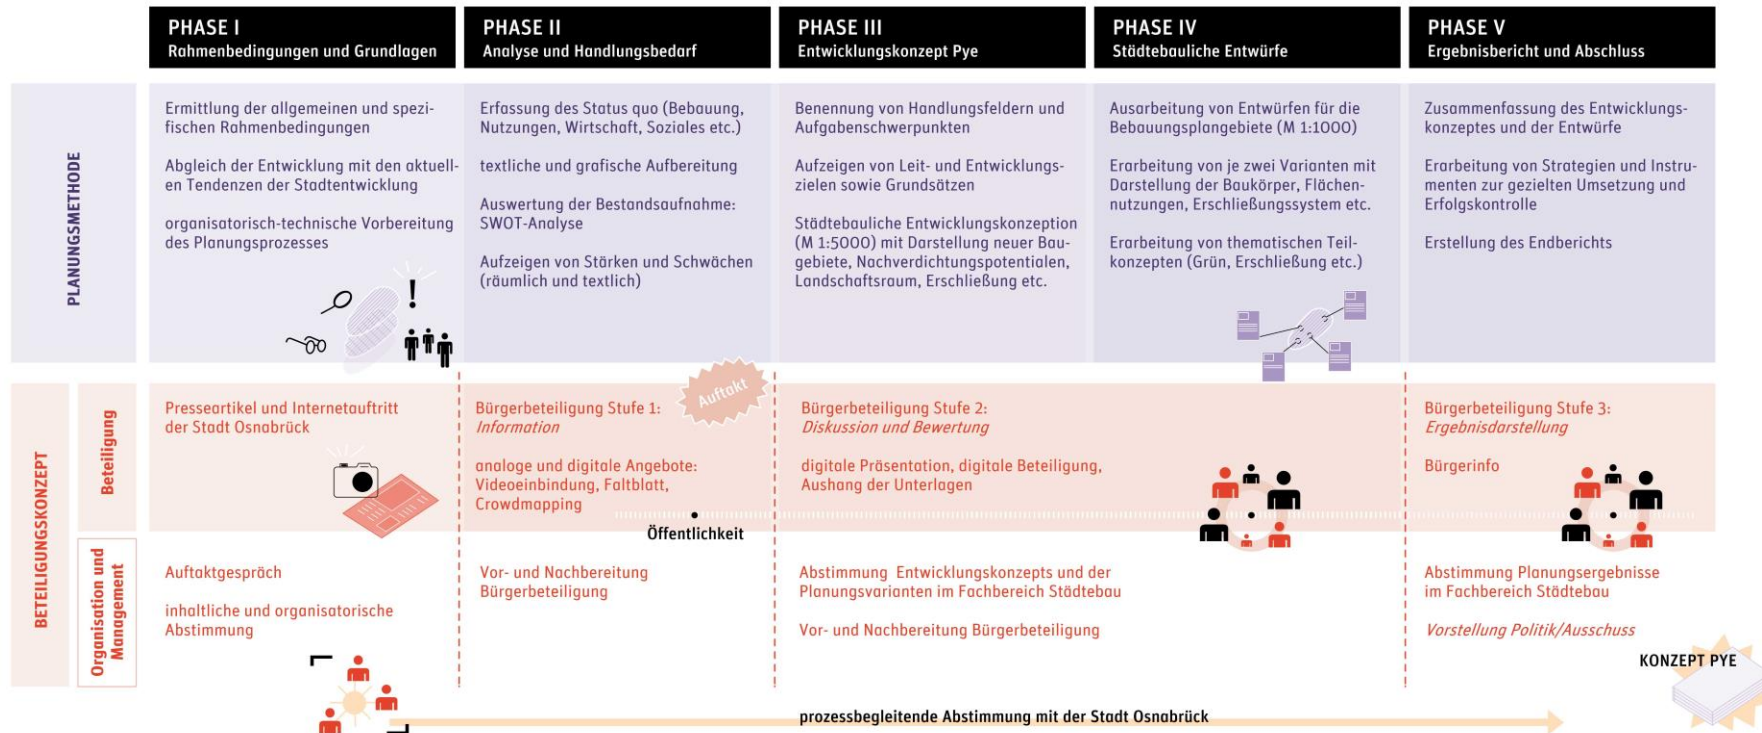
PHASE I
Rahmenbedingungen und Grundlagen

PHASE II
Analyse und Handlungsbedarf

PHASE III
Entwicklungskonzept Pye

PHASE IV
Städtebauliche Entwürfe

PHASE V
Ergebnisbericht und Abschluss

PLANUNGSMETHODE

Ermittlung der allgemeinen und spezifischen Rahmenbedingungen

Abgleich der Entwicklung mit den aktuellen Tendenzen der Stadtentwicklung

organisatorisch-technische Vorbereitung des Planungsprozesses

Erfassung des Status quo (Bebauung, Nutzungen, Wirtschaft, Soziales etc.)

textliche und grafische Aufbereitung

Auswertung der Bestandsaufnahme: SWOT-Analyse

Aufzeigen von Stärken und Schwächen (räumlich und textlich)

Benennung von Handlungsfeldern und Aufgabenschwerpunkten

Aufzeigen von Leit- und Entwicklungszielen sowie Grundsätzen

Städtebauliche Entwicklungskonzeption (M 1:5000) mit Darstellung neuer Baugebiete, Nachverdichtungspotentialen, Landschaftsraum, Erschließung etc.

Ausarbeitung von Entwürfen für die Bebauungsplangebiete (M 1:1000)

Erarbeitung von je zwei Varianten mit Darstellung der Baukörper, Flächennutzungen, Erschließungssystem etc.

Erarbeitung von thematischen Teilkonzepten (Grün, Erschließung etc.)

Zusammenfassung des Entwicklungskonzeptes und der Entwürfe

Erarbeitung von Strategien und Instrumenten zur gezielten Umsetzung und Erfolgskontrolle

Erstellung des Endberichts

BETEILIGUNGSKONZEPT

Beteiligung

Presseartikel und Internetauftritt der Stadt Osnabrück

Auftakt

Bürgerbeteiligung Stufe 1:
Information

analoge und digitale Angebote: Videoeinbindung, Faltblatt, Crowdmapping

Öffentlichkeit

Bürgerbeteiligung Stufe 2:
Diskussion und Bewertung

digitale Präsentation, digitale Beteiligung, Aushang der Unterlagen

Bürgerbeteiligung Stufe 3:
Ergebnisdarstellung

Bürgerinfo

Organisation und Management

Auftaktgespräch

inhaltliche und organisatorische Abstimmung

Vor- und Nachbereitung Bürgerbeteiligung

Abstimmung Entwicklungskonzepts und der Planungsvarianten im Fachbereich Städtebau

Vor- und Nachbereitung Bürgerbeteiligung

Abstimmung Planungsergebnisse im Fachbereich Städtebau

Vorstellung Politik/Ausschuss

KONZEPT PYE

prozessbegleitende Abstimmung mit der Stadt Osnabrück